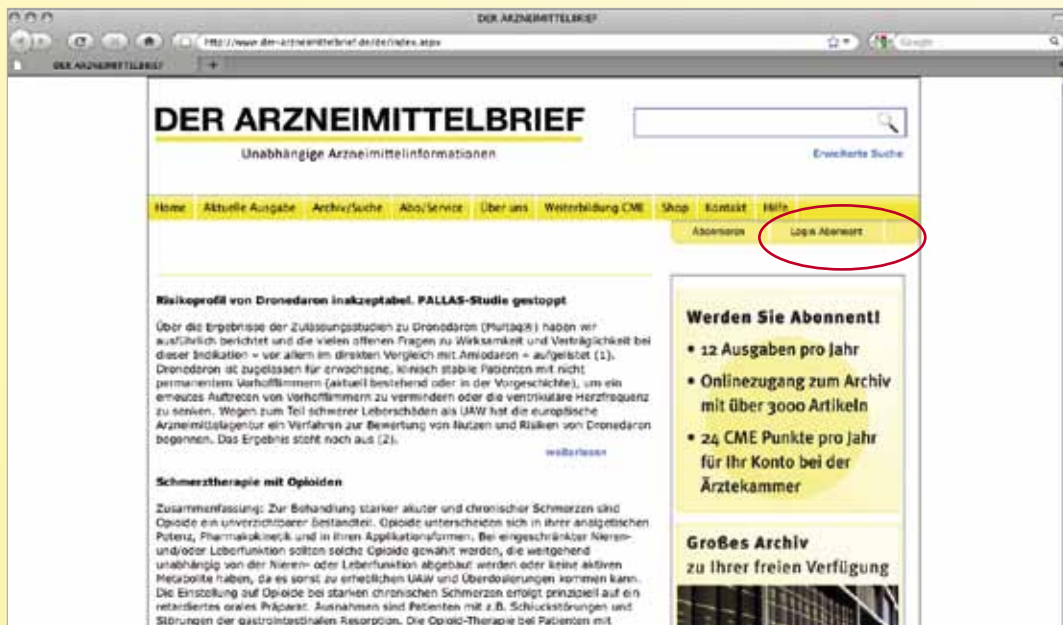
DER ARZNEIMITTELBRIEF

http://www.der-arzneimittelbrief.de/de/index.aspx

Google

DER ARZNEIMITTELBRIEF

DER ARZNEIMITTELBRIEF

Unabhängige Arzneimittelinformationen

Erweiterte Suche

Home | Aktuelle Ausgabe | Archiv/Suche | Abo/Service | Über uns | Weiterbildung CME | Shop | Kontakt | Hilfe

Abonnieren | Login Abonnent

Risikoprofil von Dronedaron inakzeptabel. PALLAS-Studie gestoppt

Über die Ergebnisse der Zulassungsstudien zu Dronedaron (Multaq®) haben wir ausführlich berichtet und die vielen offenen Fragen zu Wirksamkeit und Verträglichkeit bei dieser Indikation – vor allem im direkten Vergleich mit Amiodaron – aufgelistet (1). Dronedaron ist zugelassen für erwachsene, klinisch stabile Patienten mit nicht permanentem Vorhofflimmern (aktuell bestehend oder in der Vorgeschichte), um ein erneutes Auftreten von Vorhofflimmern zu vermindern oder die ventrikuläre Herzfrequenz zu senken. Wegen zum Teil schwerer Leberschäden als UAW hat die europäische Arzneimittelagentur ein Verfahren zur Bewertung von Nutzen und Risiken von Dronedaron begonnen. Das Ergebnis steht noch aus (2).

weiterlesen

Schmerztherapie mit Opioiden

Zusammenfassung: Zur Behandlung starker akuter und chronischer Schmerzen sind Opioide ein unverzichtbarer Bestandteil. Opioide unterscheiden sich in ihrer analgetischen Potenz, Pharmakokinetik und in ihren Applikationsformen. Bei eingeschränkter Nieren- und/oder Leberfunktion sollten solche Opioide gewählt werden, die weitgehend unabhängig von der Nieren- oder Leberfunktion abgebaut werden oder keine aktiven Metabolite haben, da es sonst zu erheblichen UAW und Überdosierungen kommen kann. Die Einstellung auf Opioide bei starken chronischen Schmerzen erfolgt prinzipiell auf ein retardiertes orales Präparat. Ausnahmen sind Patienten mit z.B. Schluckstörungen und Störungen der gastrointestinalen Resorption. Die Opioid-Therapie bei Patienten mit

Werden Sie Abonnent!
• 12 Ausgaben pro Jahr
• Onlinezugang zum Archiv mit über 3000 Artikeln
• 24 CME Punkte pro Jahr für Ihr Konto bei der Ärztekammer

Großes Archiv
zu Ihrer freien Verfügung